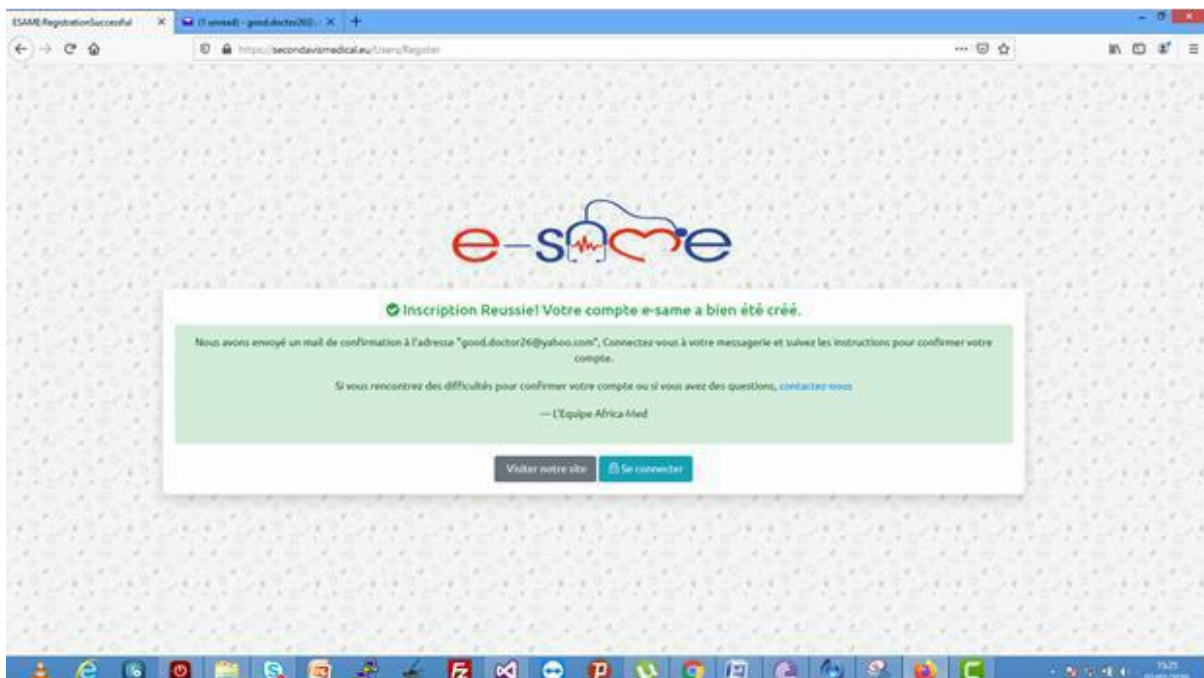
ESAME RegistrationSuccessful ×
(1 unread) - good.doctor260 - ×
+

https://secondavismedical.eu/Users/Register

e-same

Inscription Reussie! Votre compte e-same a bien été créé.

Nous avons envoyé un mail de confirmation à l'adresse "good.doctor26@yahoo.com", Connectez-vous à votre messagerie et suivez les instructions pour confirmer votre compte.

Si vous rencontrez des difficultés pour confirmer votre compte ou si vous avez des questions, contactez-nous

— L'Equipe Africa Med

Visiter notre site
Se connecter

15:25
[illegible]